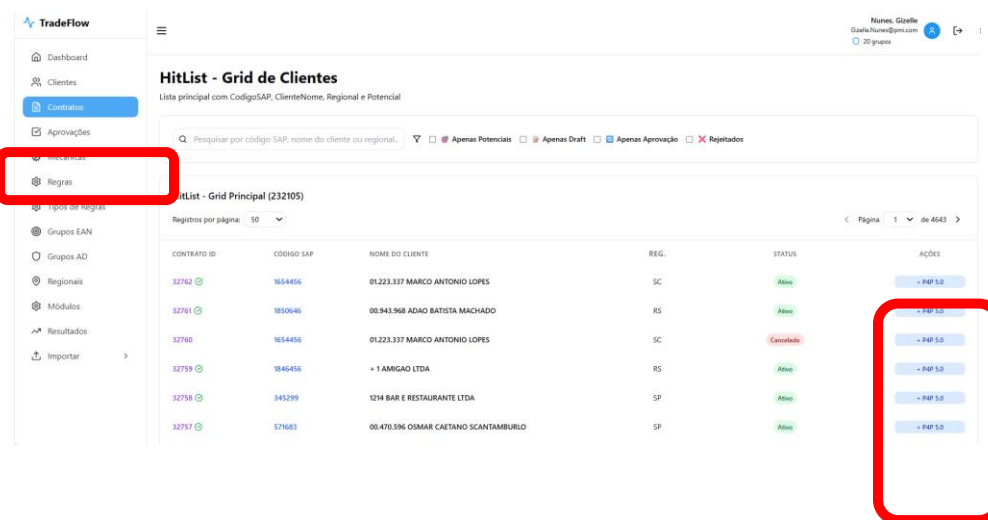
TradeFlow

Dashboard
Clientes
Contratos
Aprovações
Mecânicas
Regras
Tipos de Regras
Grupos EAN
Grupos AD
Regionais
Módulos
Resultados
Importar

Nunes, Gizelle
Gizelle.Nunes@pmi.com
20 grupos

HitList - Grid de Clientes
Lista principal com CodigoSAP, ClienteNome, Regional e Potencial

Pesquisar por código SAP, nome do cliente ou regional...
Apenas Potenciais
Apenas Draft
Apenas Aprovação
Rejeitados

HitList - Grid Principal (232105)
Registros por página: 50
Página 1 de 4643

| CONTRATO ID | CÓDIGO SAP | NOME DO CLIENTE | REG. | STATUS | AÇÕES |
|---|---|---|---|---|---|
| 32762 | 1654456 | 01.223.337 MARCO ANTONIO LOPES | SC | Ativo | + P4P 5.0 |
| 32761 | 1850646 | 00.943.968 ADAO BATISTA MACHADO | RS | Ativo | + P4P 5.0 |
| 32760 | 1654456 | 01.223.337 MARCO ANTONIO LOPES | SC | Cancelado | + P4P 5.0 |
| 32759 | 1846456 | + 1 AMIGAO LTDA | RS | Ativo | + P4P 5.0 |
| 32758 | 345299 | 1214 BAR E RESTAURANTE LTDA | SP | Ativo | + P4P 5.0 |
| 32757 | 571683 | 00.470.596 OSMAR CAETANO SCANTAMBURLO | SP | Ativo | + P4P 5.0 |